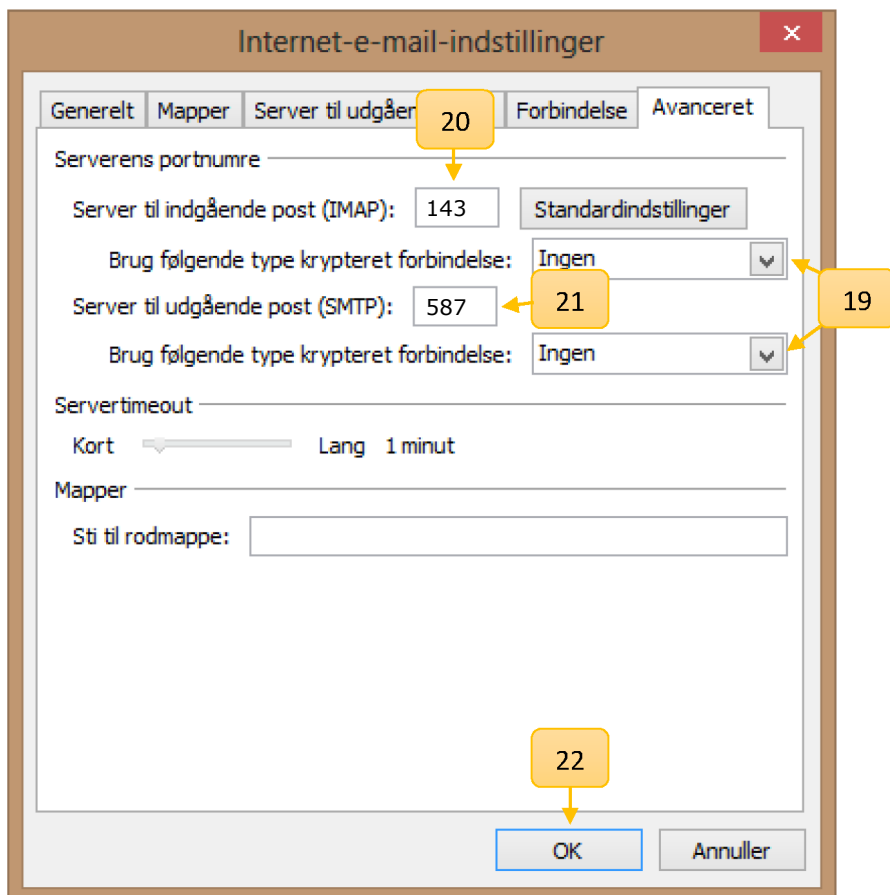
Internet-e-mail-indstillinger

Generelt | Mapper | Server til udgåen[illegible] | Forbindelse | Avanceret

20

Serverens portnumre

Server til indgående post (IMAP): 143 Standardindstillinger

Brug følgende type krypteret forbindelse: Ingen

19

Server til udgående post (SMTP): 587

21

Brug følgende type krypteret forbindelse: Ingen

Servertimeout

Kort Lang 1 minut

Mapper

Sti til rodmappe:

22

OK Annuller